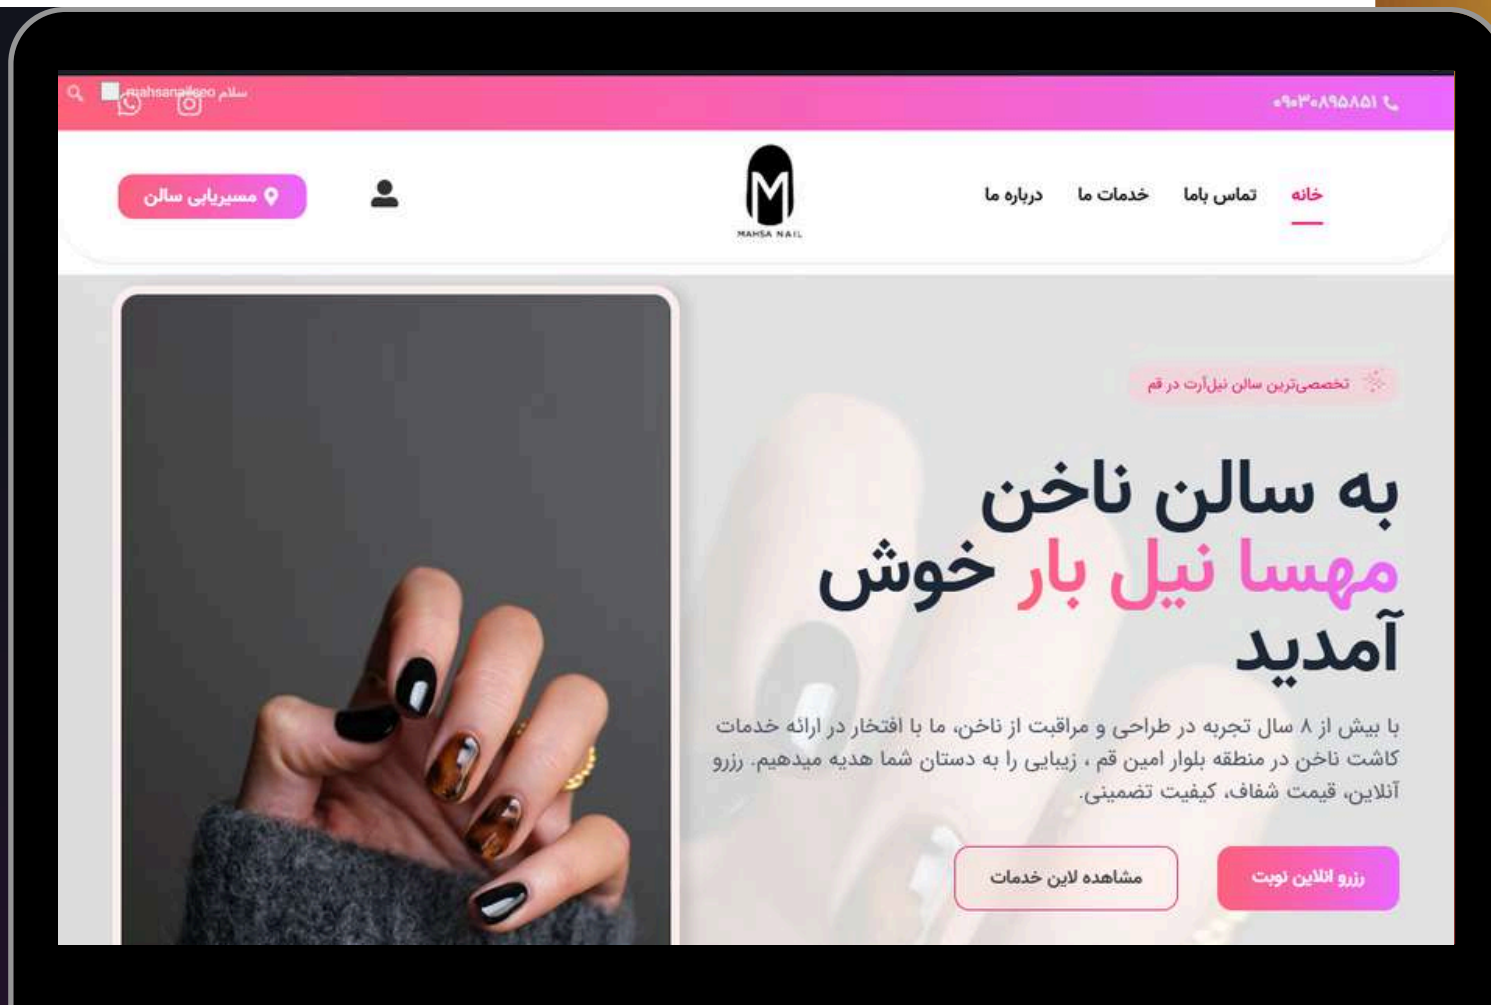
۰۹۰۳۰۸۹۵۸۵۱

سلام mahsanailqo

خانه تماس باما خدمات ما درباره ما

MAHSA NAIL

مسیریابی سالن

تخصصی‌ترین سالن نیل‌آرت در قم

به سالن ناخن مهسا نیل بار خوش آمدید

با بیش از ۸ سال تجربه در طراحی و مراقبت از ناخن، ما با افتخار در ارائه خدمات کاشت ناخن در منطقه بلوار امین قم ، زیبایی را به دستان شما هدیه میدهیم. رزرو آنلاین، قیمت شفاف، کیفیت تضمینی.

رزرو انلاین نوبت

مشاهده لاین خدمات